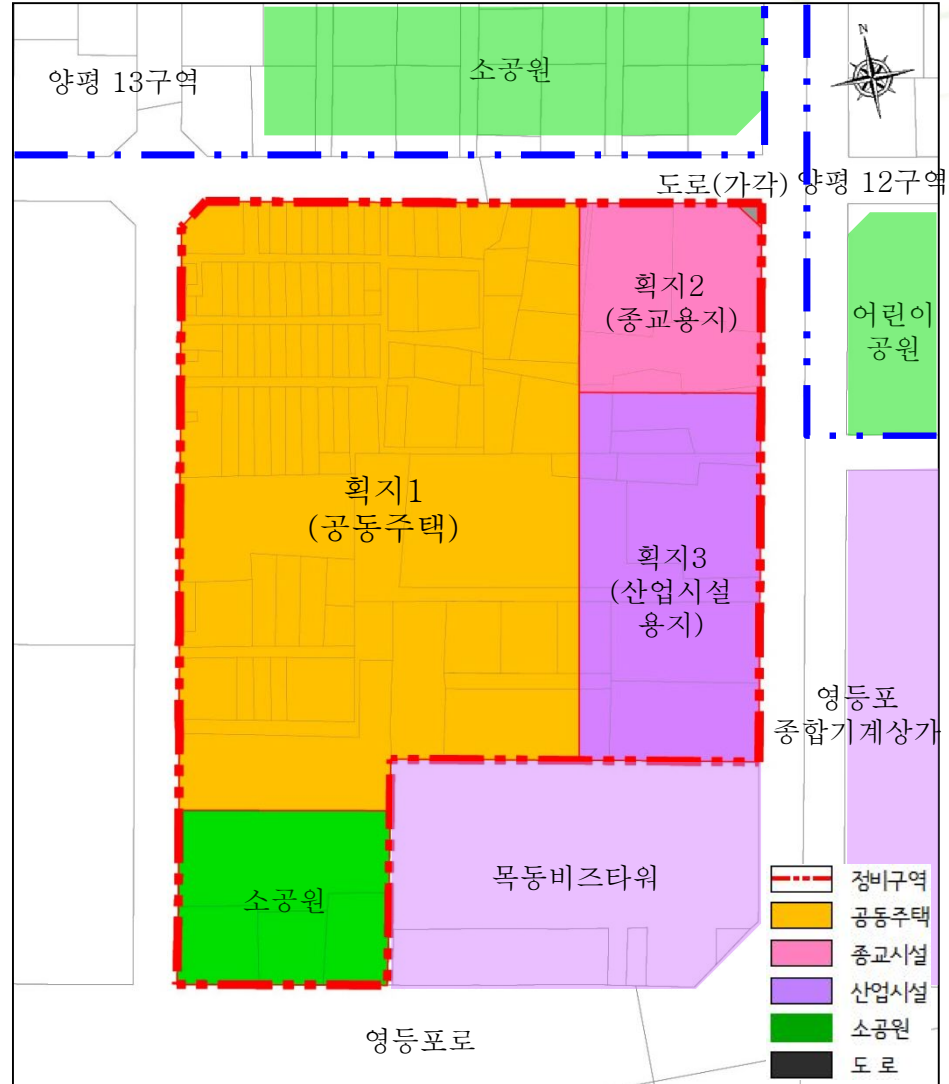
양평 13구역

소공원

N

도로(가각) 양평 12구역

획지2
(종교용지)

어린이
공원

획지1
(공동주택)

획지3
(산업시설
용지)

영등포
종합기계상가

목동비즈타워

소공원

영등포로

| | |
|---|---|
| | 정비구역 |
| | 공동주택 |
| | 종교시설 |
| | 산업시설 |
| | 소공원 |
| | 도 로 |